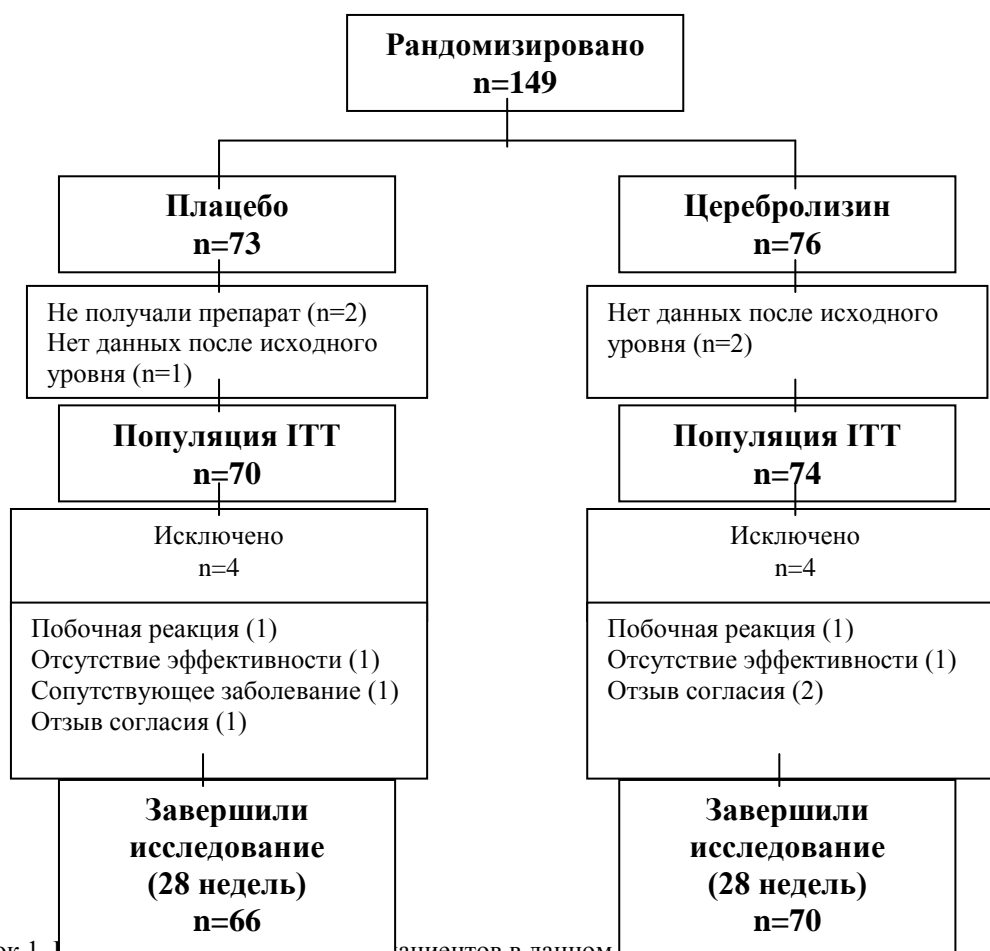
Рандомизировано
n=149

Плацебо
n=73

Не получали препарат (n=2)
Нет данных после исходного уровня (n=1)

Популяция ITT
n=70

Исключено
n=4

Побочная реакция (1)
Отсутствие эффективности (1)
Сопутствующее заболевание (1)
Отзыв согласия (1)

Завершили исследование (28 недель)
n=66

Церебролизин
n=76

Нет данных после исходного уровня (n=2)

Популяция ITT
n=74

Исключено
n=4

Побочная реакция (1)
Отсутствие эффективности (1)
Отзыв согласия (2)

Завершили исследование (28 недель)
n=70

ок 1. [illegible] ациентов в данном